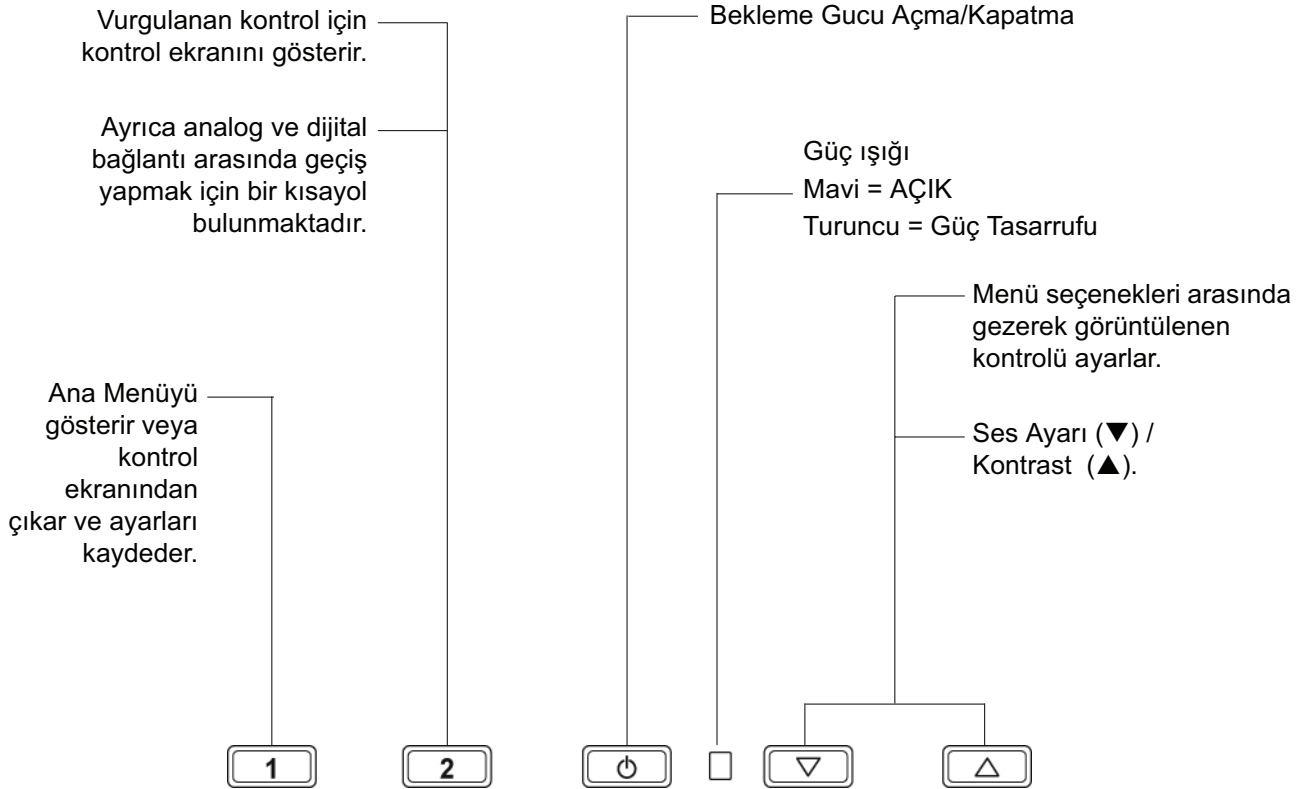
Vurgulanan kontrol için kontrol ekranını gösterir.

Ayrıca analog ve dijital bağlantı arasında geçiş yapmak için bir kısayol bulunmaktadır.

Bekleme Gucu Açma/Kapatma

Güç ışığı
Mavi = AÇIK
Turuncu = Güç Tasarrufu

Menü seçenekleri arasında gezerek görüntülenen kontrolü ayarlar.

Ses Ayarı (▼) / Kontrast (▲).

Ana Menüyü gösterir veya kontrol ekranından çıkar ve ayarları kaydeder.

1

2